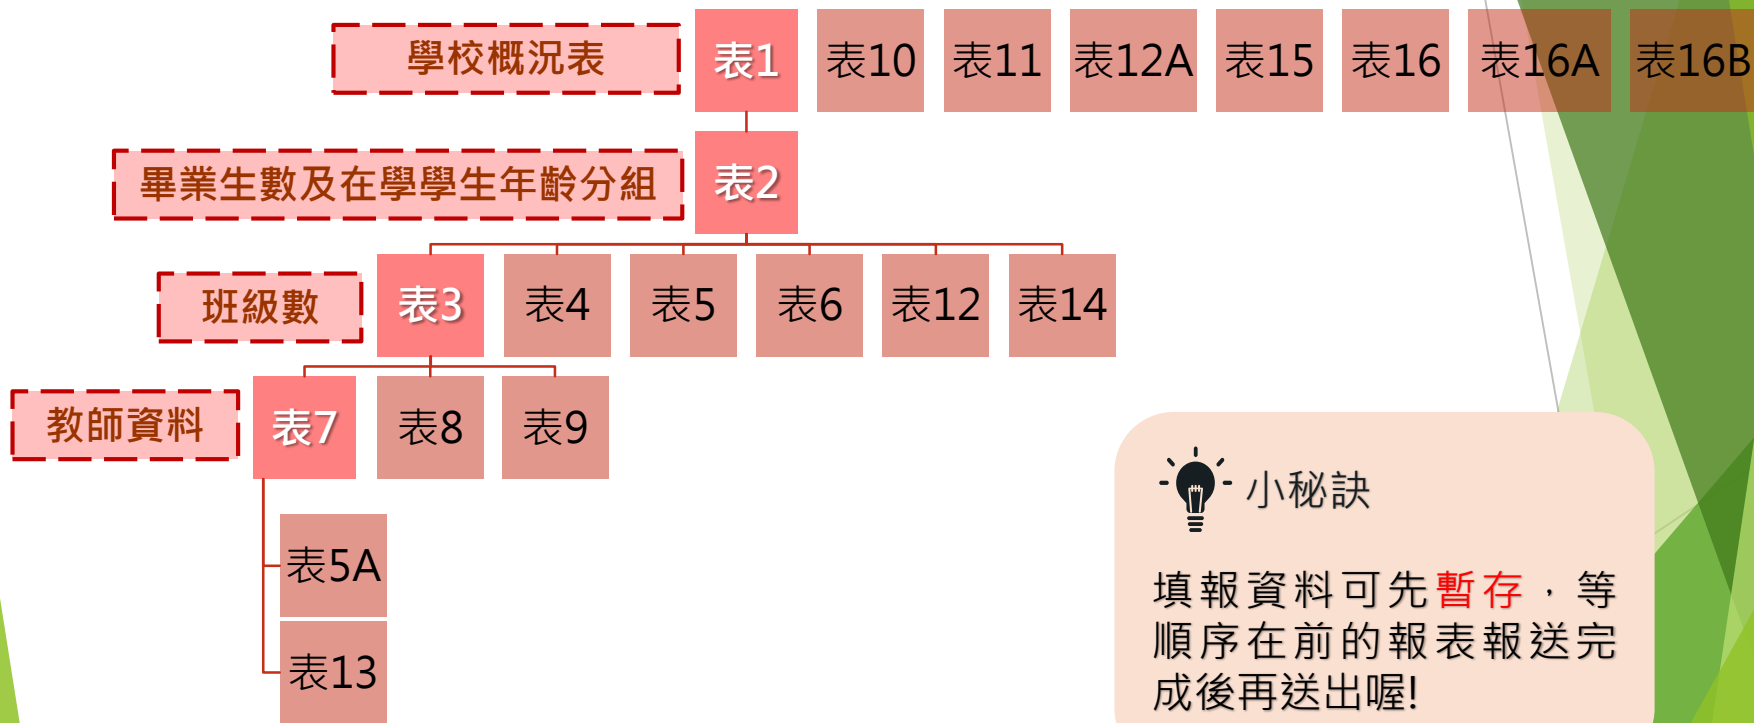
學校概況表

表1 表10 表11 表12A 表15 表16 表16A 表16B

畢業生數及在學學生年齡分組

表2

班級數

表3 表4 表5 表6 表12 表14

教師資料

表7 表8 表9

表5A

表13

小秘訣

填報資料可先暫存，等順序在前的報表報送完成後再送出喔!